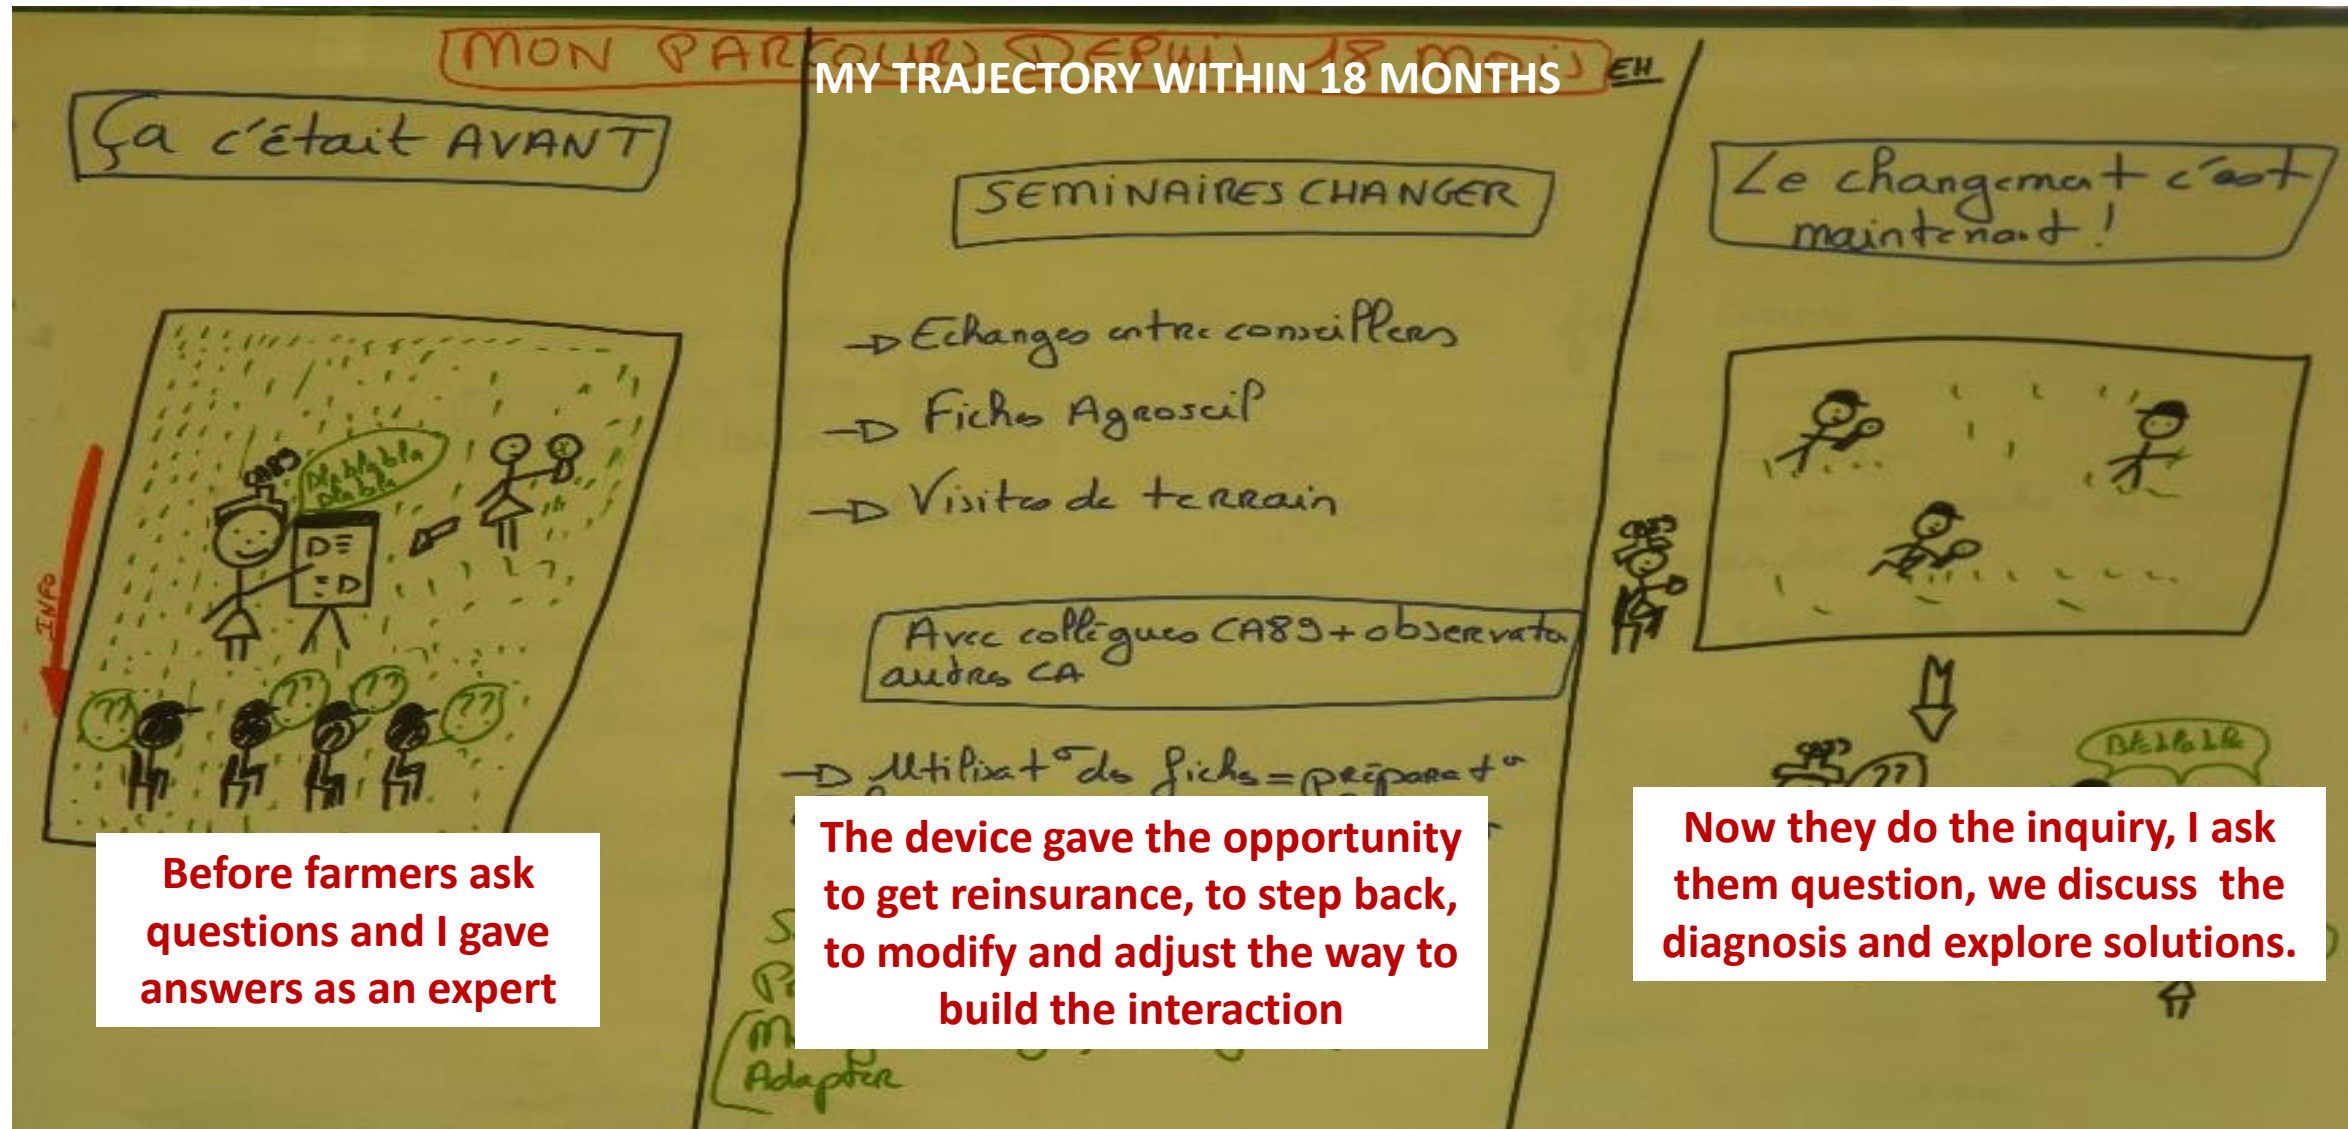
MON PARCOURS DEPUIS 18 MOIS EH

MY TRAJECTORY WITHIN 18 MONTHS

Ça c'était AVANT

INFO

DE
DE

Blabla blabla

?? ?? ?? ??

Before farmers ask questions and I gave answers as an expert

SEMINAIRES CHANGER

-> Echanges entre conseillers
-> Fiches Agroscif
-> Visites de terrain

Avec collègues CA89 + observateurs autres CA

-> Utilisation des fiches = préparation

The device gave the opportunity to get reinsurance, to step back, to modify and adjust the way to build the interaction

Adapter

Le changement c'est maintenant !

??

BLABLA

Now they do the inquiry, I ask them question, we discuss the diagnosis and explore solutions.